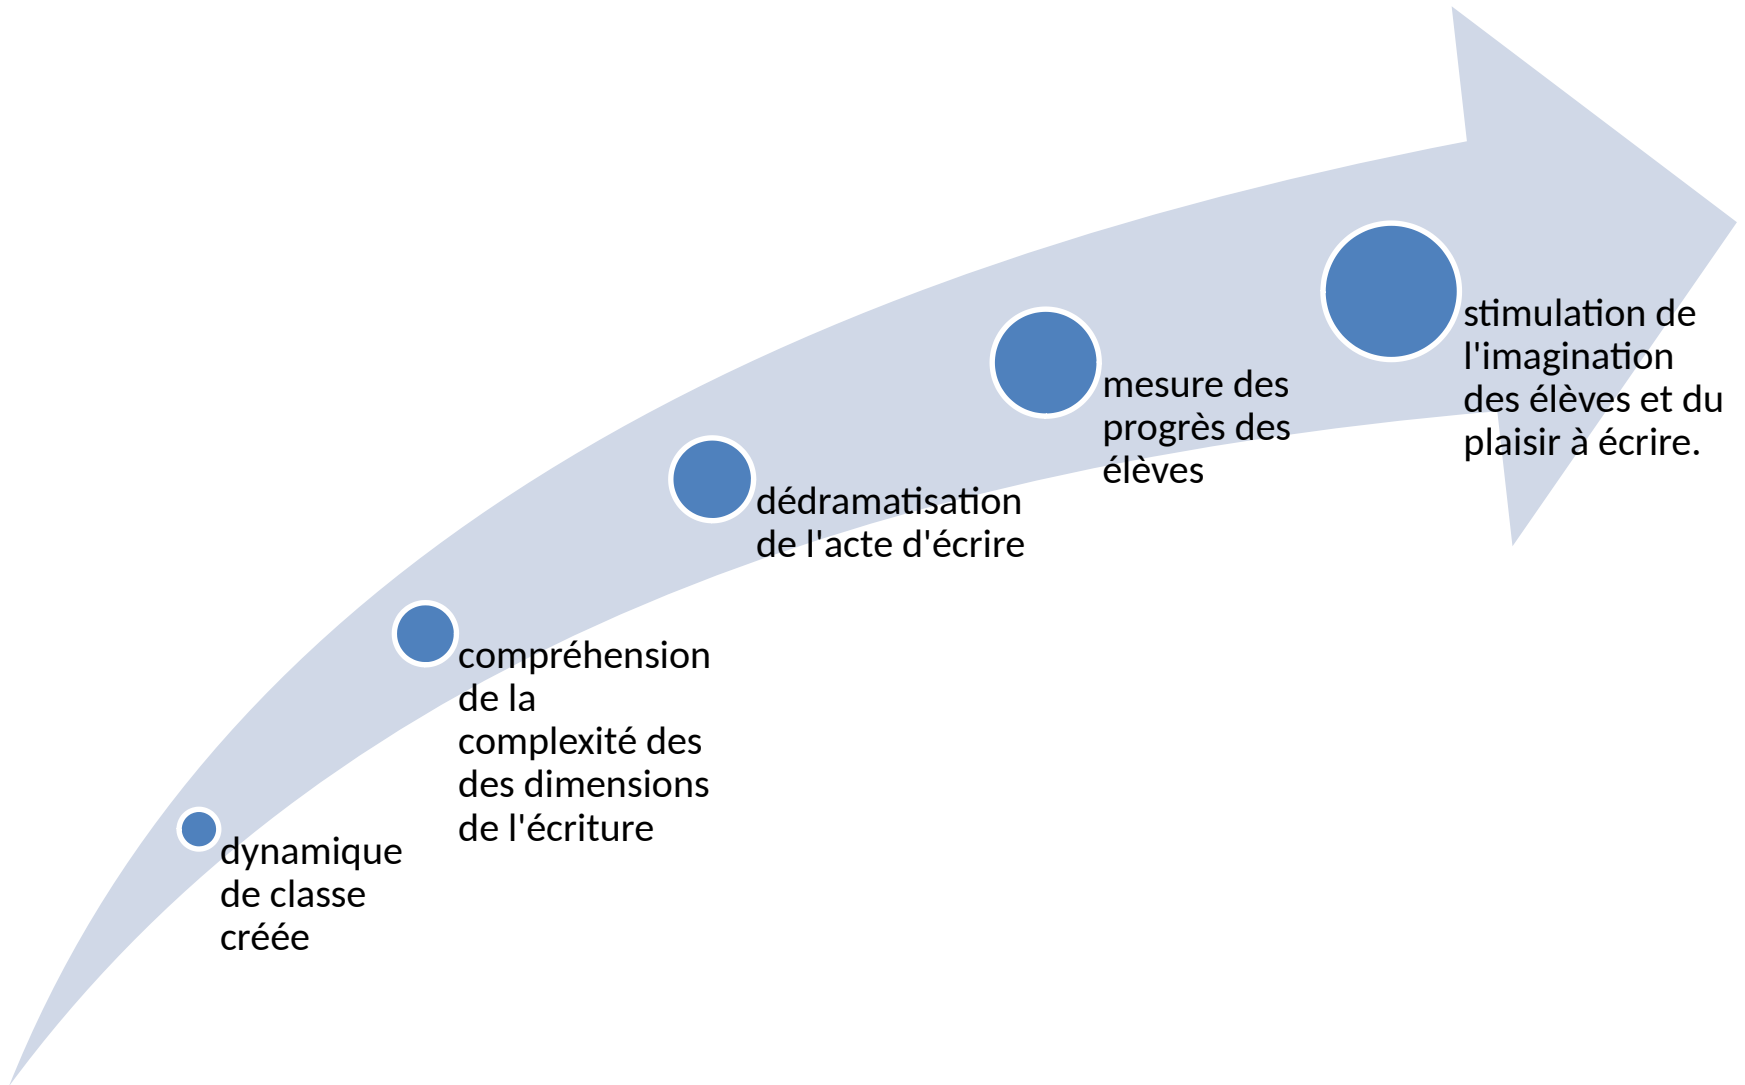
dynamique de classe créée

compréhension de la complexité des des dimensions de l'écriture

dédramatisation de l'acte d'écrire

mesure des progrès des élèves

stimulation de l'imagination des élèves et du plaisir à écrire.